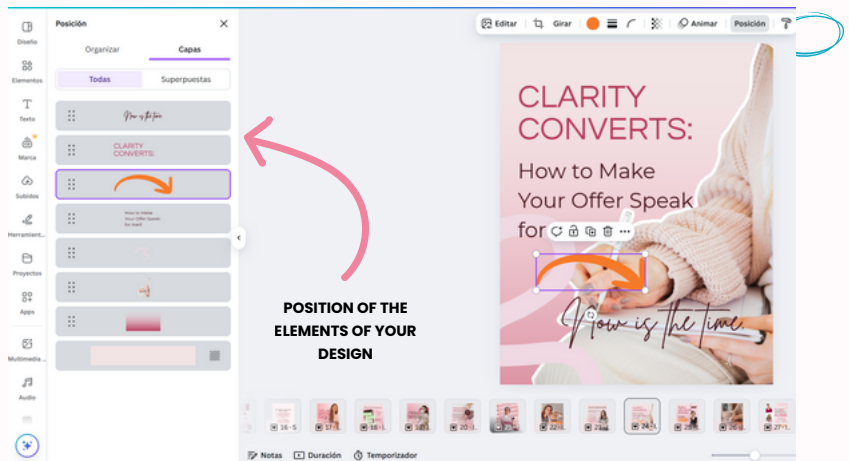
Diseño
Elementos
Texto
Marca
Subidos
Herramient...
Proyectos
Apps
Multimedia...
Audio

Posición
Organizar
Capas
Todas
Superpuestas

Now is the time
CLARITY CONVERTS:
How to Make Your Offer Speak for Itself

POSITION OF THE ELEMENTS OF YOUR DESIGN

Editar
Girar
Animar
Posición

CLARITY CONVERTS:
How to Make Your Offer Speak for

Now is the time.

16 - 5
17
18 - 1
19
20 - 1
21
22
23
24 - 1
25
26
27 - 1

Notas
Duración
Temporizador